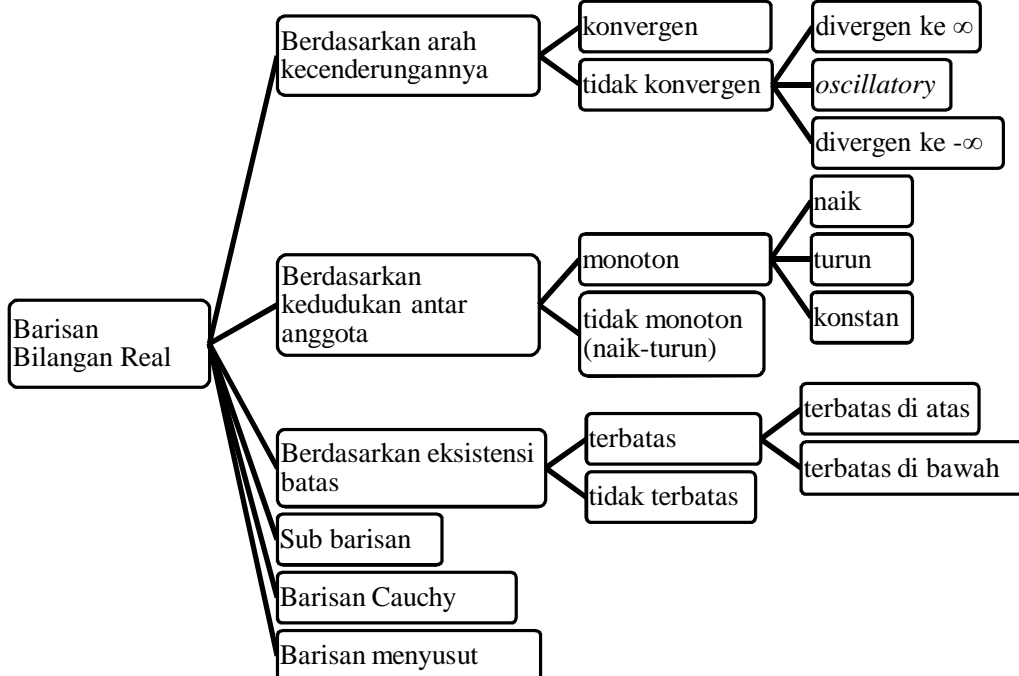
Barisan Bilangan Real

Berdasarkan arah kecenderungannya

konvergen

tidak konvergen

divergen ke $\infty$

oscillatory

divergen ke $-\infty$

Berdasarkan kedudukan antar anggota

monoton

tidak monoton (naik-turun)

naik

turun

konstan

Berdasarkan eksistensi batas

terbatas

tidak terbatas

terbatas di atas

terbatas di bawah

Sub barisan

Barisan Cauchy

Barisan menyusut